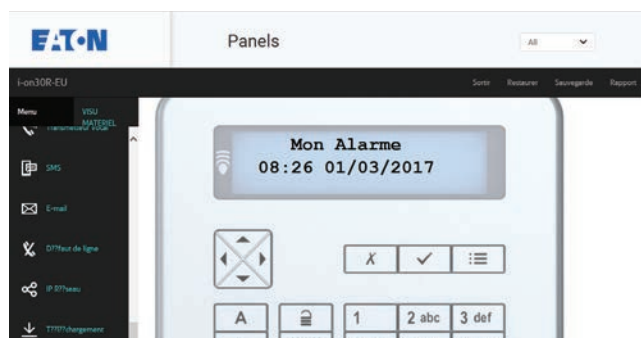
EATON

Panels

All

i-on30R-EU

Sortir Restaurer Sauvegarde Rapport

Menu VISU MATERIEL

Transmetteur vocal

SMS

E-mail

D??faut de ligne

IP R??seau

T??l??chargement

Mon Alarme
08:26 01/03/2017

A

1 2 abc 3 def